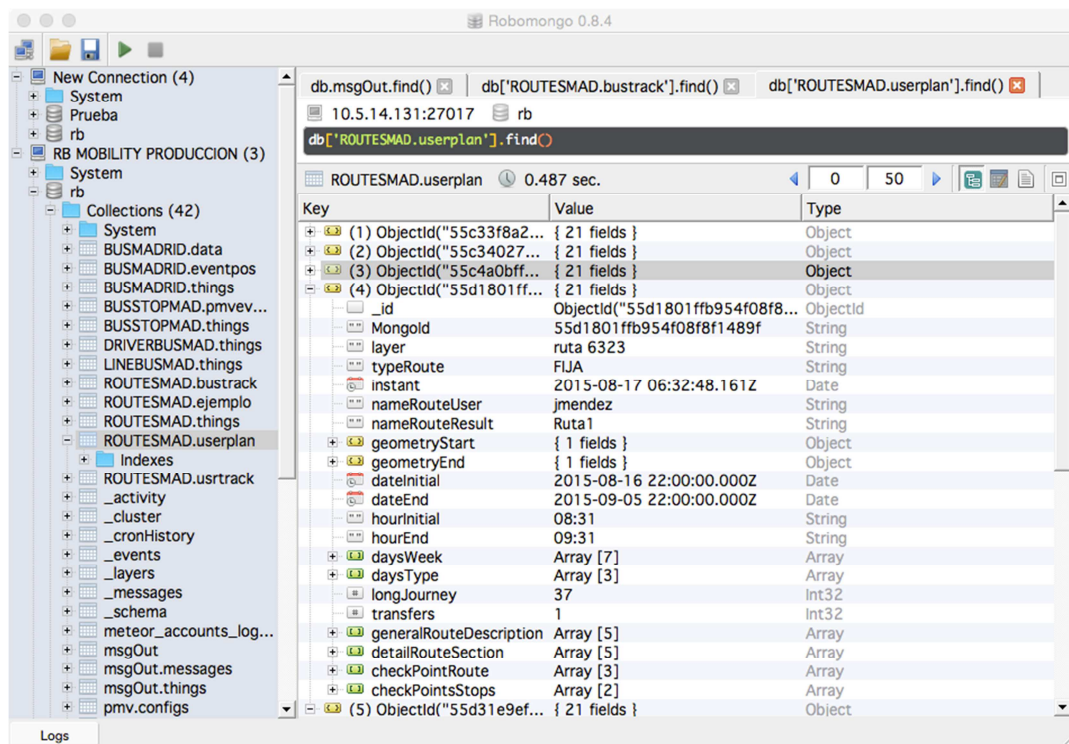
Robomongo 0.8.4

New Connection (4)
System
Prueba
rb
RB MOBILITY PRODUCCION (3)
System
rb
Collections (42)
System
BUSMADRID.data
BUSMADRID.eventpos
BUSMADRID.things
BUSSTOPMAD.pmvev...
BUSSTOPMAD.things
DRIVERBUSMAD.things
LINEBUSMAD.things
ROUTESMAD.bustrack
ROUTESMAD.ejemplo
ROUTESMAD.things
ROUTESMAD.userplan
Indexes
ROUTESMAD.usrtrack
_activity
_cluster
_cronHistory
_events
_layers
_messages
_schema
meteor_accounts_log...
msgOut
msgOut.messages
msgOut.things
pmv.configs

db.msgOut.find() | db['ROUTESMAD.bustrack'].find() | db['ROUTESMAD.userplan'].find()

10.5.14.131:27017 rb

db['ROUTESMAD.userplan'].find()

ROUTESMAD.userplan 0.487 sec. 0 50

| Key | Value | Type |
|---|---|---|
| (1) ObjectId("55c33f8a2... | { 21 fields } | Object |
| (2) ObjectId("55c34027... | { 21 fields } | Object |
| (3) ObjectId("55c4a0bff... | { 21 fields } | Object |
| (4) ObjectId("55d1801ff... | { 21 fields } | Object |
| _id | ObjectId("55d1801ffb954f08f8... | ObjectId |
| MongoId | 55d1801ffb954f08f8f1489f | String |
| layer | ruta 6323 | String |
| typeRoute | FIJA | String |
| instant | 2015-08-17 06:32:48.161Z | Date |
| nameRouteUser | jmendez | String |
| nameRouteResult | Ruta1 | String |
| geometryStart | { 1 fields } | Object |
| geometryEnd | { 1 fields } | Object |
| dateInitial | 2015-08-16 22:00:00.000Z | Date |
| dateEnd | 2015-09-05 22:00:00.000Z | Date |
| hourInitial | 08:31 | String |
| hourEnd | 09:31 | String |
| daysWeek | Array [7] | Array |
| daysType | Array [3] | Array |
| longJourney | 37 | Int32 |
| transfers | 1 | Int32 |
| generalRouteDescription | Array [5] | Array |
| detailRouteSection | Array [5] | Array |
| checkPointRoute | Array [3] | Array |
| checkPointsStops | Array [2] | Array |
| (5) ObjectId("55d31e9ef... | { 21 fields } | Object |

Logs